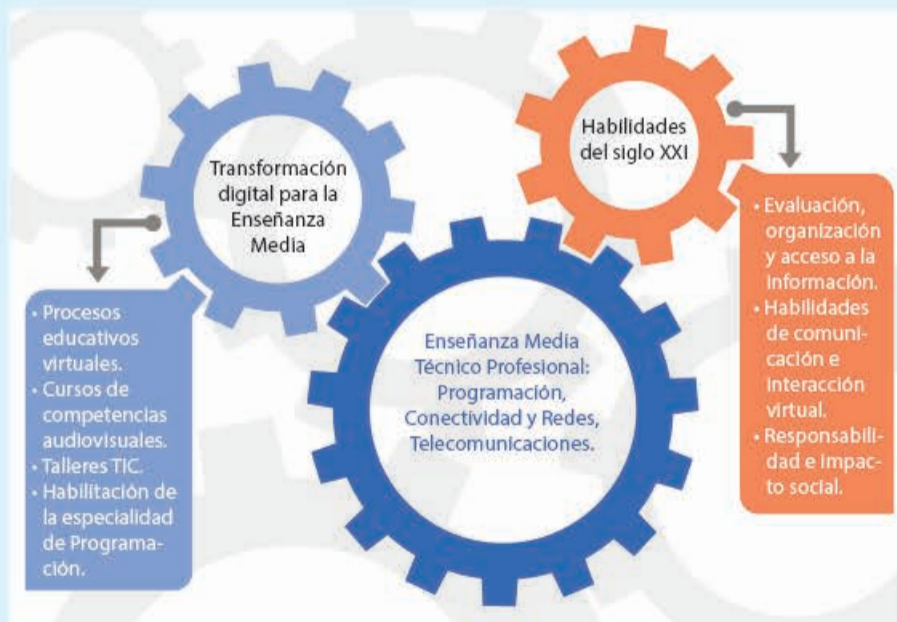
Transformación digital para la Enseñanza Media

Habilidades del siglo XXI

Enseñanza Media Técnico Profesional: Programación, Conectividad y Redes, Telecomunicaciones.

• Procesos educativos virtuales.
• Cursos de competencias audiovisuales.
• Talleres TIC.
• Habilitación de la especialidad de Programación.

• Evaluación, organización y acceso a la información.
• Habilidades de comunicación e interacción virtual.
• Responsabilidad e impacto social.